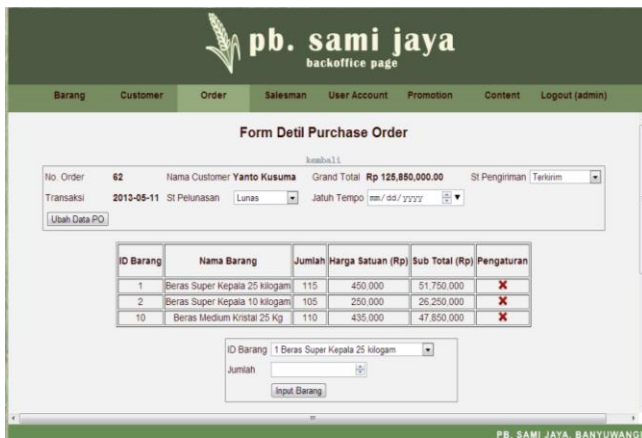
pb. sami jaya
backoffice page

Barang Customer Order Salesman User Account Promotion Content Logout (admin)

Form Detil Purchase Order

kembali

No. Order 62 Nama Customer Yanto Kusuma Grand Total Rp 125,850,000.00 St Pengiriman Terkirim

Transaksi 2013-05-11 St Pelunasan Lunas Jatuh Tempo mm/dd/yyyy

Ubah Data PO

| ID Barang | Nama Barang | Jumlah | Harga Satuan (Rp) | Sub Total (Rp) | Pengaturan |
|---|---|---|---|---|---|
| 1 | Beras Super Kepala 25 kilogam | 115 | 450,000 | 51,750,000 | ✖ |
| 2 | Beras Super Kepala 10 kilogam | 105 | 250,000 | 26,250,000 | ✖ |
| 10 | Beras Medium Kristal 25 Kg | 110 | 435,000 | 47,850,000 | ✖ |

ID Barang 1 Beras Super Kepala 25 kilogam
Jumlah
Input Barang

PB. SAMI JAYA, BANYUWANG